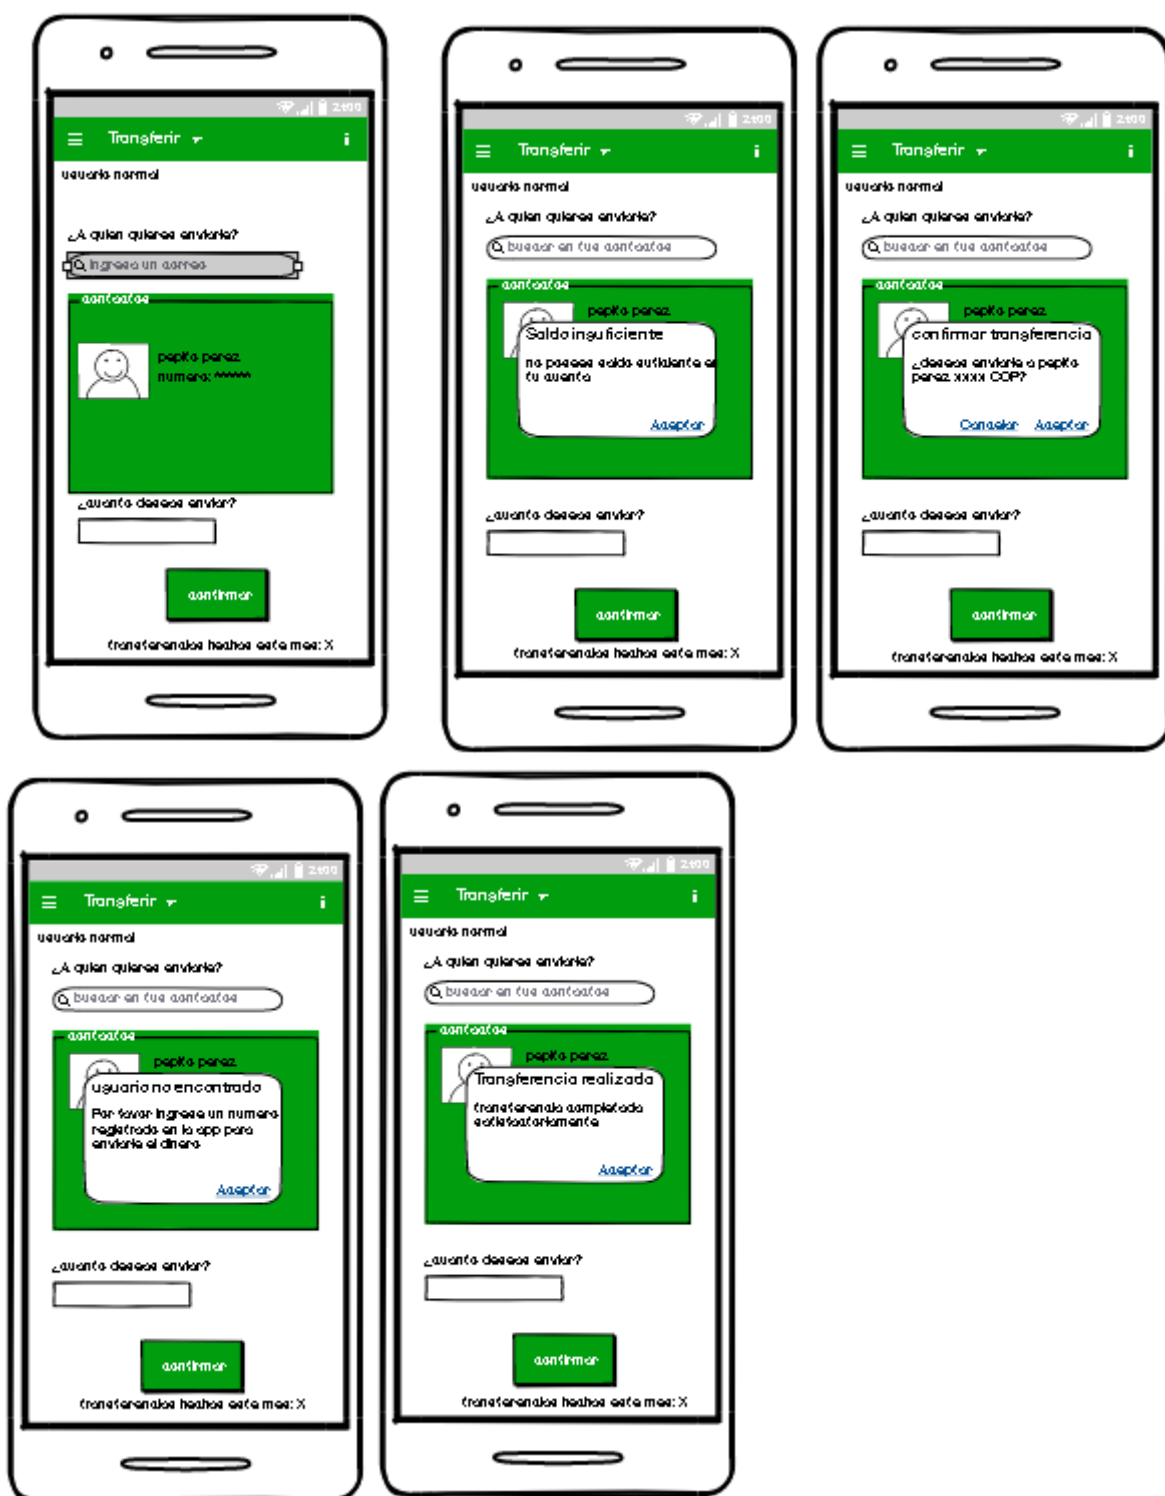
12:00
Transferir
i
usuario normal
¿A quien quieres enviarle?
Ingrese un correo
contactos
pepito perez
numero: ******
¿cuanto deseas enviar?
confirmar
transferencias hechas este mes: X

12:00
Transferir
i
usuario normal
¿A quien quieres enviarle?
buscar en tus contactos
contactos
pepito perez
Saldo insuficiente
no posees saldo suficiente en tu cuenta
Aceptar
¿cuanto deseas enviar?
confirmar
transferencias hechas este mes: X

12:00
Transferir
i
usuario normal
¿A quien quieres enviarle?
buscar en tus contactos
contactos
pepito perez
confirmar transferencia
¿deseas enviarle a pepito perez xxxx COP?
Cancelar
Aceptar
¿cuanto deseas enviar?
confirmar
transferencias hechas este mes: X

12:00
Transferir
i
usuario normal
¿A quien quieres enviarle?
buscar en tus contactos
contactos
pepito perez
usuario no encontrado
Por favor ingrese un numero registrado en la app para enviarle el dinero
Aceptar
¿cuanto deseas enviar?
confirmar
transferencias hechas este mes: X

12:00
Transferir
i
usuario normal
¿A quien quieres enviarle?
buscar en tus contactos
contactos
pepito perez
Transferencia realizada
transferencia completada satisfactoriamente
Aceptar
¿cuanto deseas enviar?
confirmar
transferencias hechas este mes: X